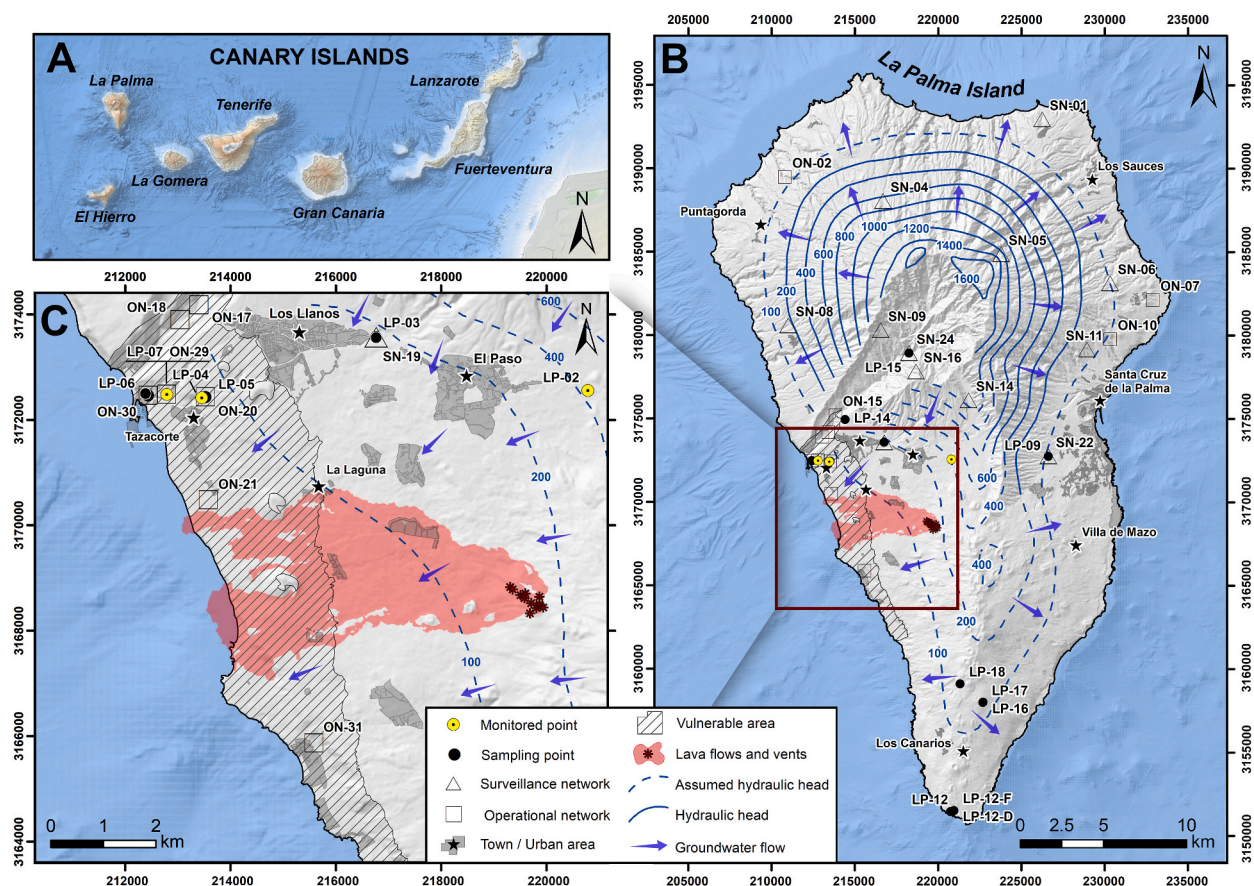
A
CANARY ISLANDS
La Palma
Tenerife
Lanzarote
La Gomera
Fuerteventura
El Hierro
Gran Canaria
N

B
205000 210000 215000 220000 225000 230000 235000
La Palma Island
N
3195000 3190000 3185000 3180000 3175000 3170000 3165000 3160000 3155000 3150000
SN-01
ON-02
Los Sauces
SN-04
Puntagorda
1000
1200
SN-05
800
1400
600
400
1600
SN-06
ON-07
200
100
SN-08
SN-09
ON-10
SN-24
SN-11
SN-16
LP-15
Santa Cruz de la Palma
SN-14
ON-15
LP-14
LP-09
SN-22
600
400
Villa de Mazo
400
200
100
LP-18
LP-17
LP-16
Los Canarios
LP-12
LP-12-F
LP-12-D
0 2.5 5 10 km

C
212000 214000 216000 218000 220000
3174000 3172000 3170000 3168000 3166000 3164000
ON-18
ON-17
Los Llanos
LP-03
600
N
SN-19
LP-07
ON-29
El Paso
400
LP-06
LP-04
LP-05
LP-02
ON-30
ON-20
Tazacorte
ON-21
La Laguna
200
100
ON-31
0 1 2 km

Monitored point
Sampling point
Surveillance network
Operational network
Town / Urban area
Vulnerable area
Lava flows and vents
Assumed hydraulic head
Hydraulic head
Groundwater flow